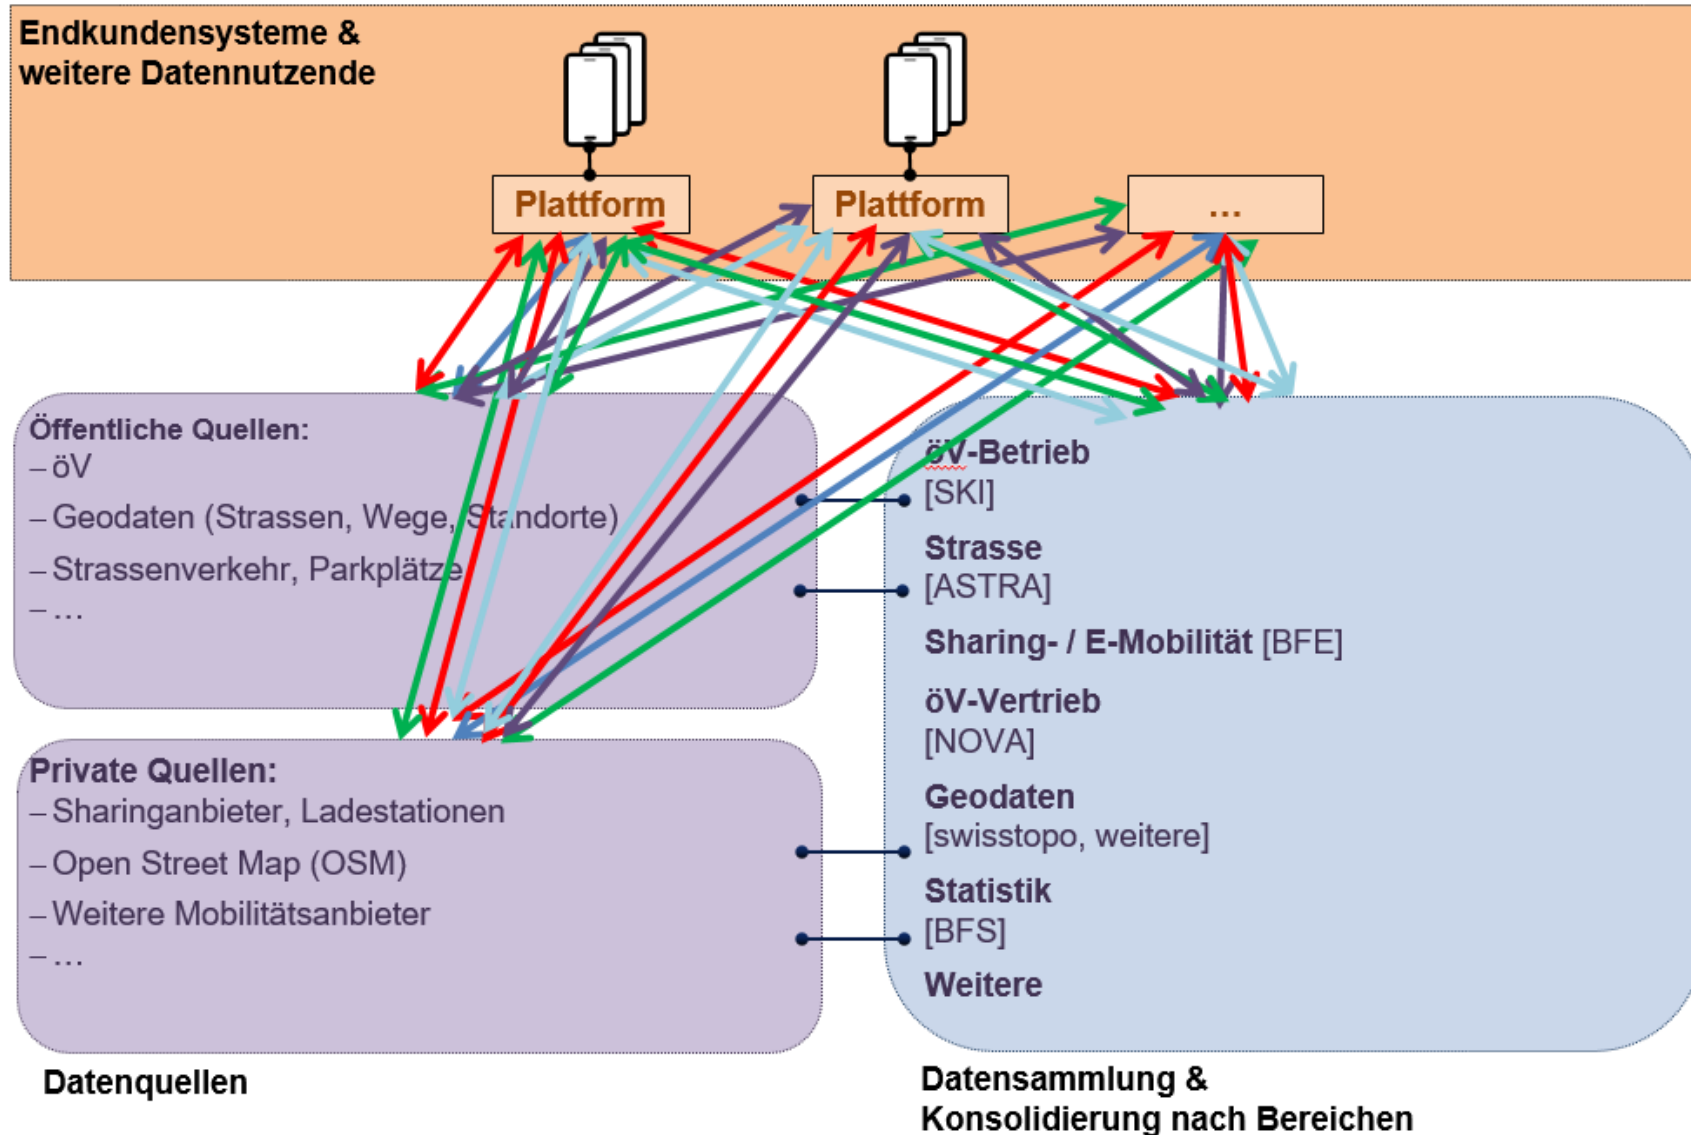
Endkundensysteme &
weitere Datennutzende

Plattform

Plattform

...

Öffentliche Quellen:
– öV
– Geodaten (Strassen, Wege, Standorte)
– Strassenverkehr, Parkplätze
– ...

Private Quellen:
– Sharinganbieter, Ladestationen
– Open Street Map (OSM)
– Weitere Mobilitätsanbieter
– ...

öV-Betrieb
[SKI]

Strasse
[ASTRA]

Sharing- / E-Mobilität [BFE]

öV-Vertrieb
[NOVA]

Geodaten
[swisstopo, weitere]

Statistik
[BFS]

Weitere

Datenquellen

Datensammlung &
Konsolidierung nach Bereichen